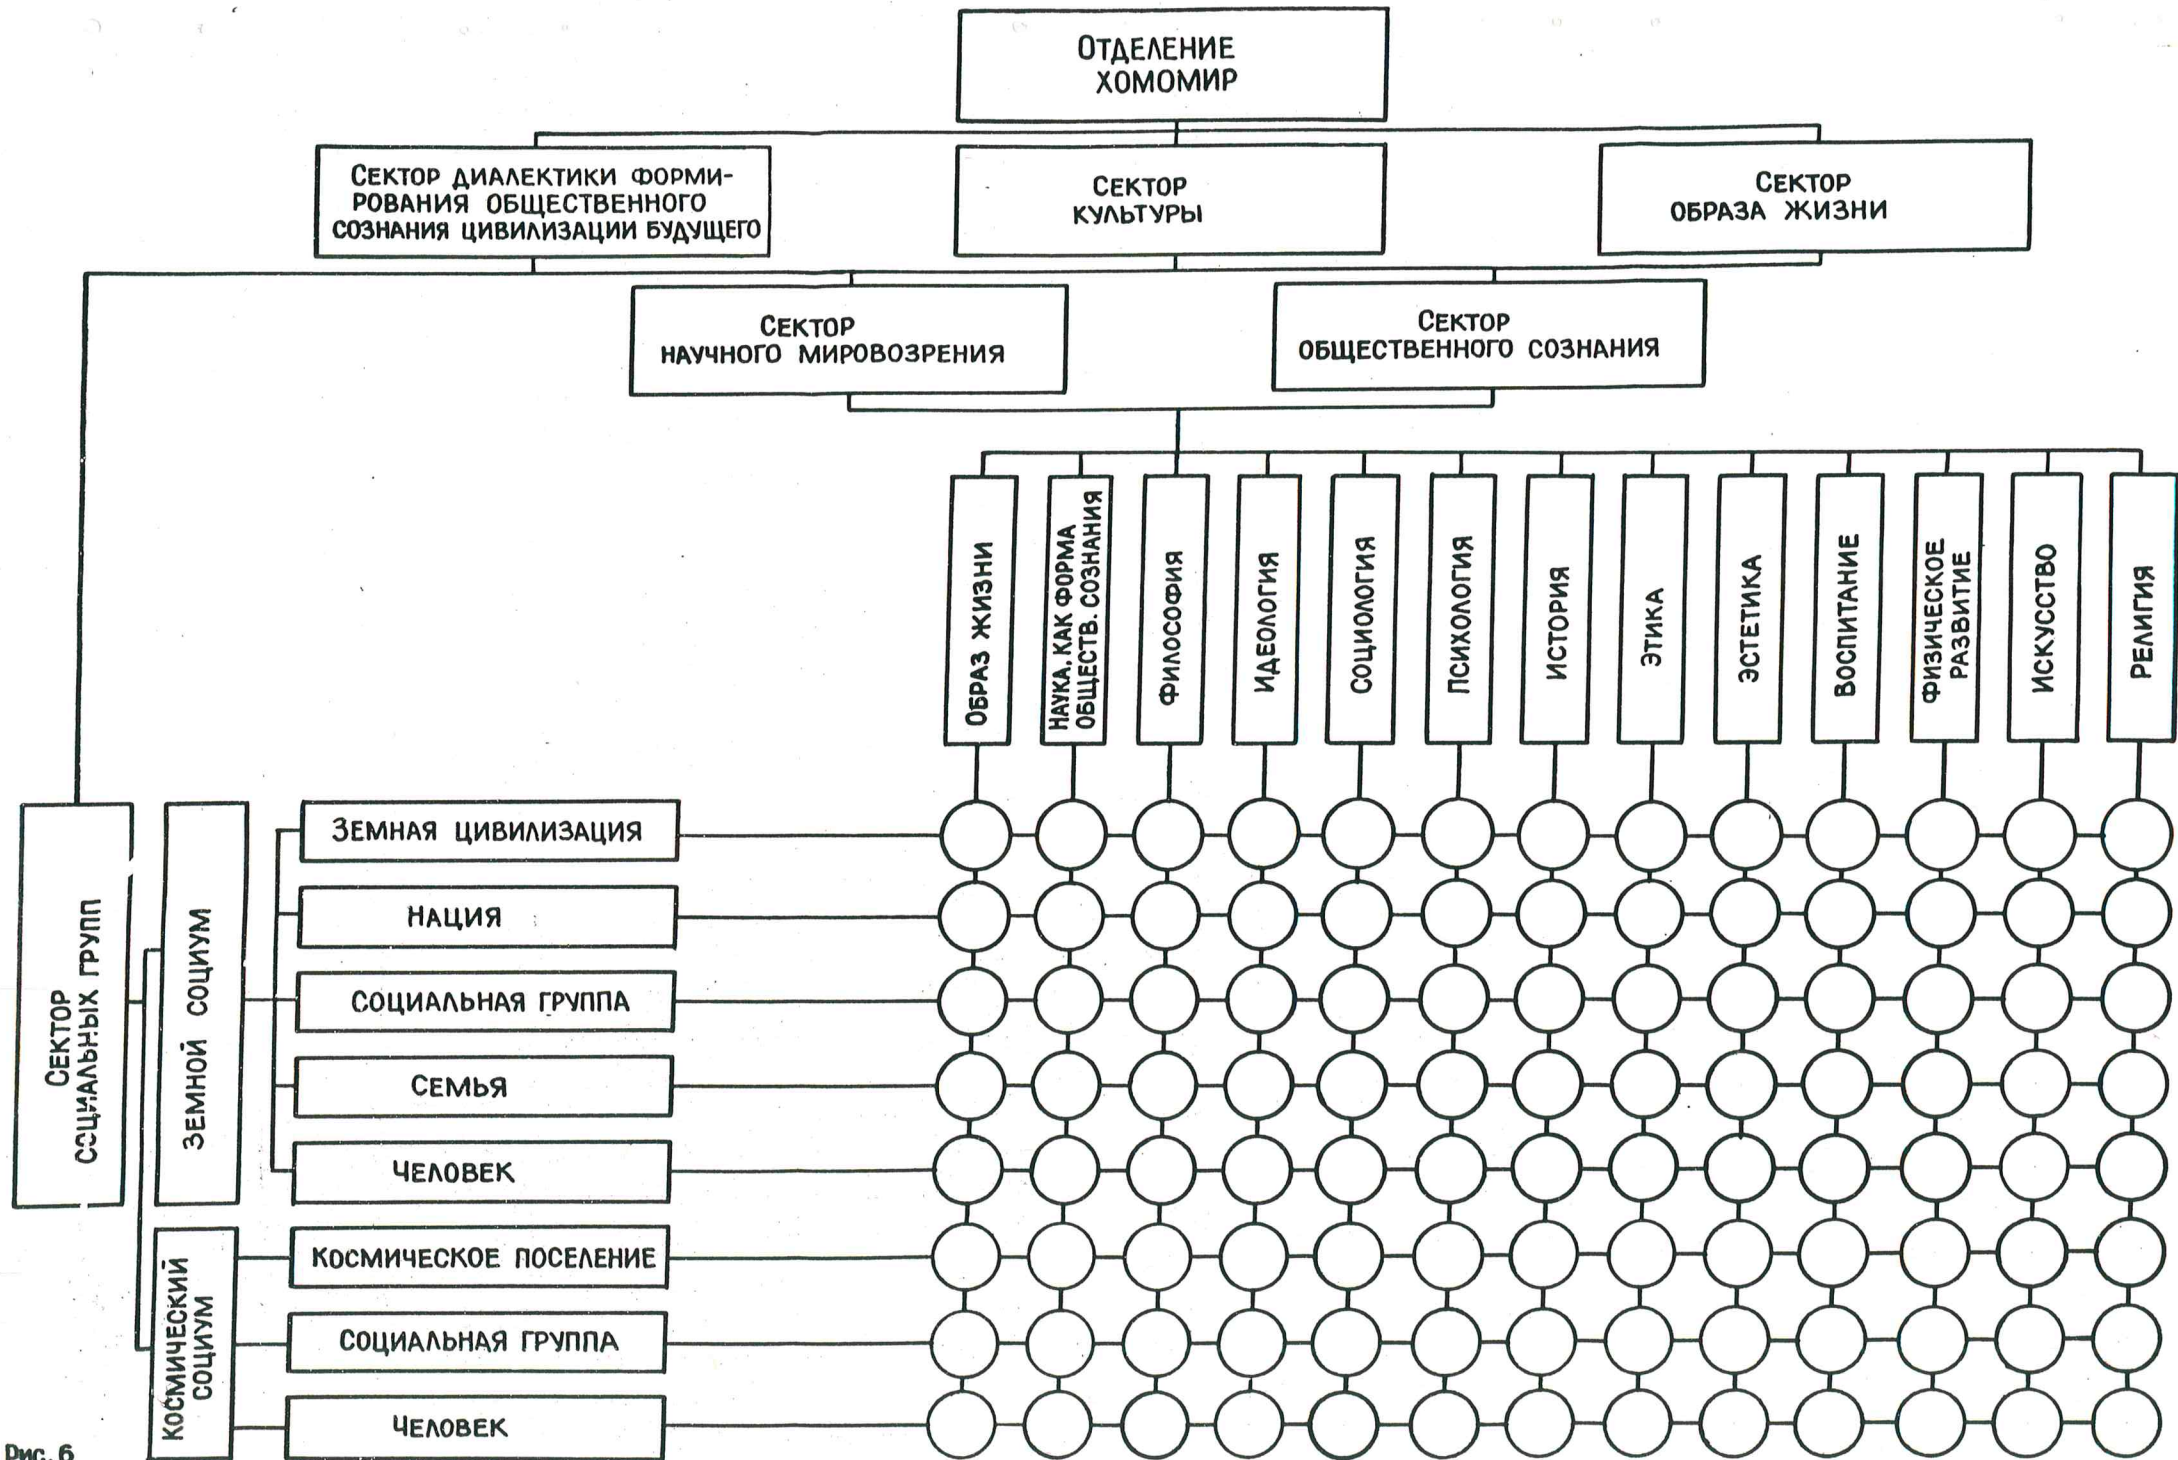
ОТДЕЛЕНИЕ ХОМОМИР

СЕКТОР ДИАЛЕКТИКИ ФОРМИРОВАНИЯ ОБЩЕСТВЕННОГО СОЗНАНИЯ ЦИВИЛИЗАЦИИ БУДУЩЕГО

СЕКТОР КУЛЬТУРЫ

СЕКТОР ОБРАЗА ЖИЗНИ

СЕКТОР НАУЧНОГО МИРОВОЗРЕНИЯ

СЕКТОР ОБЩЕСТВЕННОГО СОЗНАНИЯ

ОБРАЗ ЖИЗНИ

НАУКА, КАК ФОРМА ОБЩЕСТВ. СОЗНАНИЯ

ФИЛОСОФИЯ

ИДЕОЛОГИЯ

СОЦИОЛОГИЯ

ПСИХОЛОГИЯ

ИСТОРИЯ

ЭТИКА

ЭСТЕТИКА

ВОСПИТАНИЕ

ФИЗИЧЕСКОЕ РАЗВИТИЕ

ИСКУССТВО

РЕЛИГИЯ

СЕКТОР СОЦИАЛЬНЫХ ГРУПП

ЗЕМНОЙ СОЦИУМ

ЗЕМНАЯ ЦИВИЛИЗАЦИЯ

НАЦИЯ

СОЦИАЛЬНАЯ ГРУППА

СЕМЬЯ

ЧЕЛОВЕК

КОСМИЧЕСКИЙ СОЦИУМ

КОСМИЧЕСКОЕ ПОСЕЛЕНИЕ

СОЦИАЛЬНАЯ ГРУППА

ЧЕЛОВЕК

Рис. 6